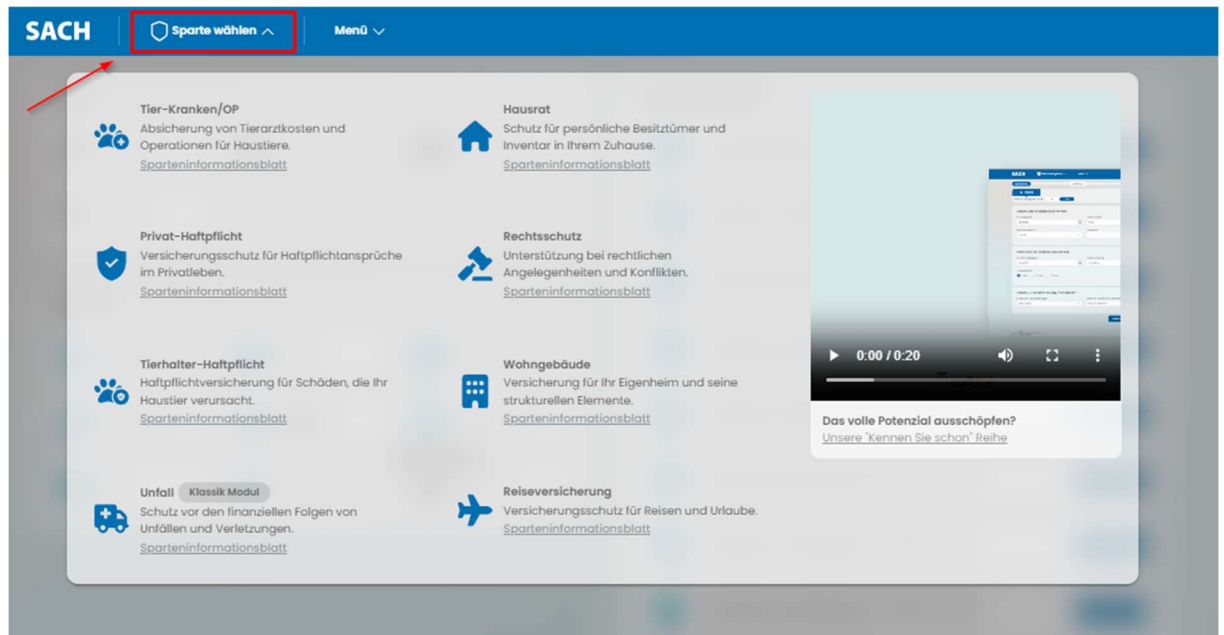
SACH Sparte wählen Menü

Tier-Kranken/OP
Absicherung von Tierarztkosten und Operationen für Haustiere.
Sparteninformationsblatt

Hausrat
Schutz für persönliche Besitztümer und Inventar in Ihrem Zuhause.
Sparteninformationsblatt

Privat-Haftpflicht
Versicherungsschutz für Haftpflichtansprüche im Privatleben.
Sparteninformationsblatt

Rechtsschutz
Unterstützung bei rechtlichen Angelegenheiten und Konflikten.
Sparteninformationsblatt

Tierhalter-Haftpflicht
Haftpflichtversicherung für Schäden, die Ihr Haustier verursacht.
Sparteninformationsblatt

Wohngebäude
Versicherung für Ihr Eigenheim und seine strukturellen Elemente.
Sparteninformationsblatt

Unfall Klassik Modul
Schutz vor den finanziellen Folgen von Unfällen und Verletzungen.
Sparteninformationsblatt

Reiseversicherung
Versicherungsschutz für Reisen und Urlaube.
Sparteninformationsblatt

0:00 / 0:20

Das volle Potenzial ausschöpfen?
Unsere "Kennen Sie schon" Reihe